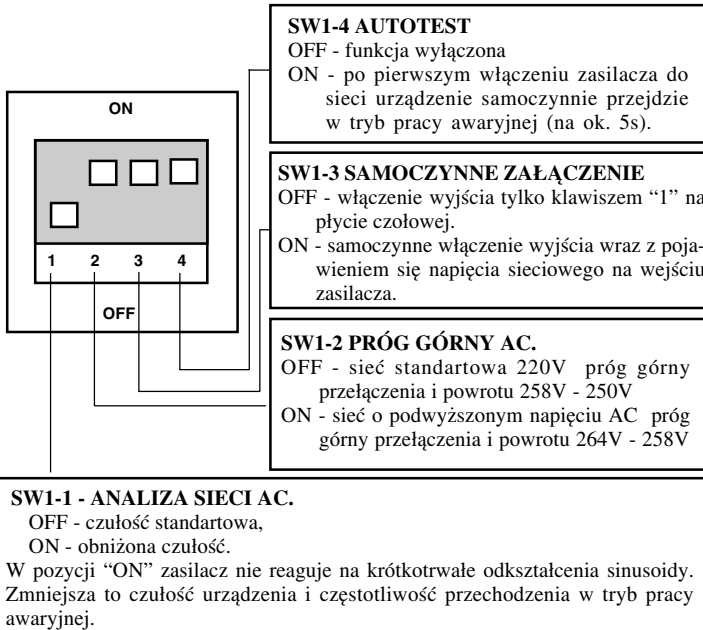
ON

1 2 3 4

OFF

SW1-4 AUTOTEST
OFF - funkcja wyłączona
ON - po pierwszym włączeniu zasilacza do sieci urządzenie samoczynnie przejdzie w tryb pracy awaryjnej (na ok. 5s).

SW1-3 SAMOCZYNNE ZAŁĄCZENIE
OFF - włączenie wyjścia tylko klawiszem “1” na płycie czołowej.
ON - samoczynne włączenie wyjścia wraz z pojawieniem się napięcia sieciowego na wejściu zasilacza.

SW1-2 PRÓG GÓRNY AC.
OFF - sieć standartowa 220V próg górny przełączenia i powrotu 258V - 250V
ON - sieć o podwyższonym napięciu AC próg górny przełączenia i powrotu 264V - 258V

SW1-1 - ANALIZA SIECI AC.
OFF - czułość standartowa,
ON - obniżona czułość.
W pozycji “ON” zasilacz nie reaguje na krótkotrwałe odkształcenia sinusoidy. Zmniejsza to czułość urządzenia i częstotliwość przechodzenia w tryb pracy awaryjnej.